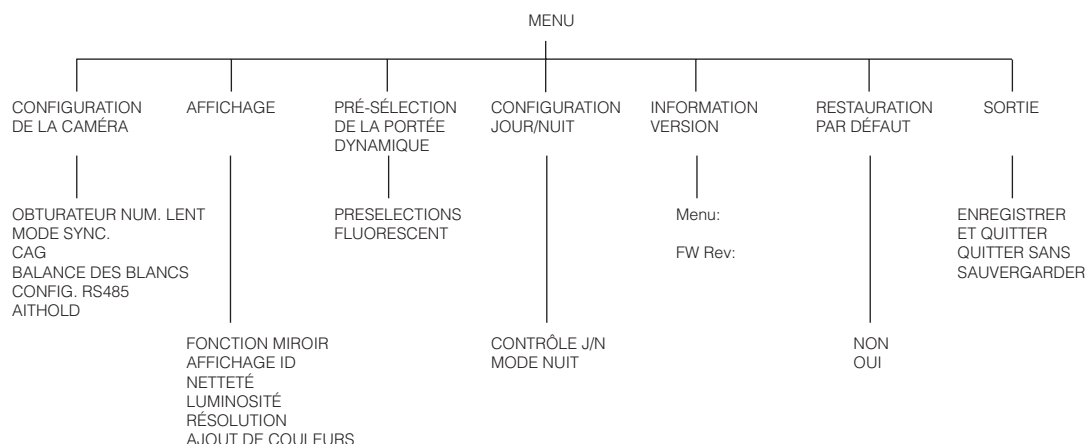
MENU

CONFIGURATION DE LA CAMÉRA

OBTURATEUR NUM. LENT
MODE SYNC.
CAG
BALANCE DES BLANCS
CONFIG. RS485
AITHOLD

AFFICHAGE

FONCTION MIROIR
AFFICHAGE ID
NETTETÉ
LUMINOSITÉ
RÉSOLUTION
AJOUT DE COULEURS

PRÉ-SÉLECTION DE LA PORTÉE DYNAMIQUE

PRESELECTIONS
FLUORESCENT

CONFIGURATION JOUR/NUIT

CONTRÔLE J/N
MODE NUIT

INFORMATION VERSION

Menu:

FW Rev:

RESTAURATION PAR DÉFAUT

NON
OUI

SORTIE

ENREGISTRER ET QUITTER
QUITTER SANS SAUVERGARDER